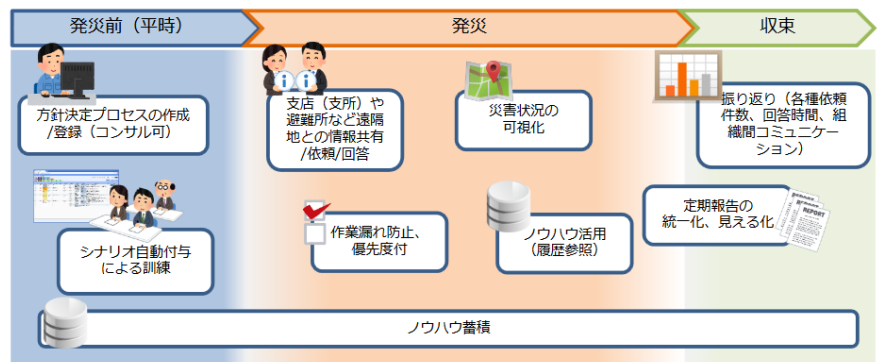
発災前（平時）

発災

収束

方針決定プロセスの作成/登録（コンサル可）

支店（支所）や避難所など遠隔地との情報共有/依頼/回答

災害状況の可視化

振り返り（各種依頼件数、回答時間、組織間コミュニケーション）

定期報告の統一化、見える化

REPORT

シナリオ自動付与による訓練

作業漏れ防止、優先度付

ノウハウ活用（履歴参照）

ノウハウ蓄積